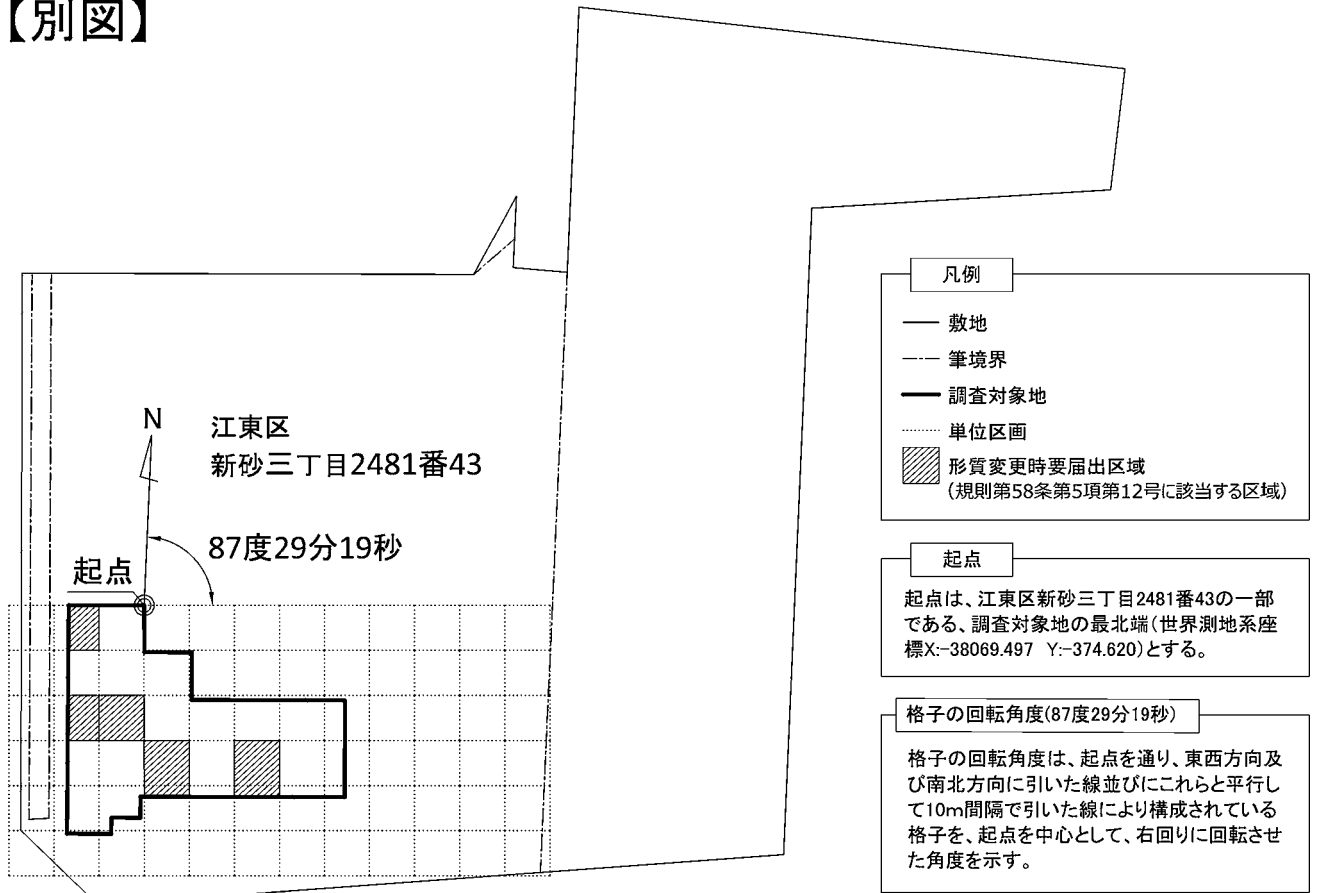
【別図】

N

江東区
新砂三丁目2481番43

87度29分19秒

起点

凡例

敷地

筆境界

調査対象地

単位区画

形質変更時要届出区域
(規則第58条第5項第12号に該当する区域)

起点

起点は、江東区新砂三丁目2481番43の一部である、調査対象地の最北端(世界測地系座標X:-38069.497 Y:-374.620)とする。

格子の回転角度(87度29分19秒)

格子の回転角度は、起点を通り、東西方向及び南北方向に引いた線並びにこれらと平行して10m間隔で引いた線により構成されている格子を、起点を中心として、右回りに回転させた角度を示す。